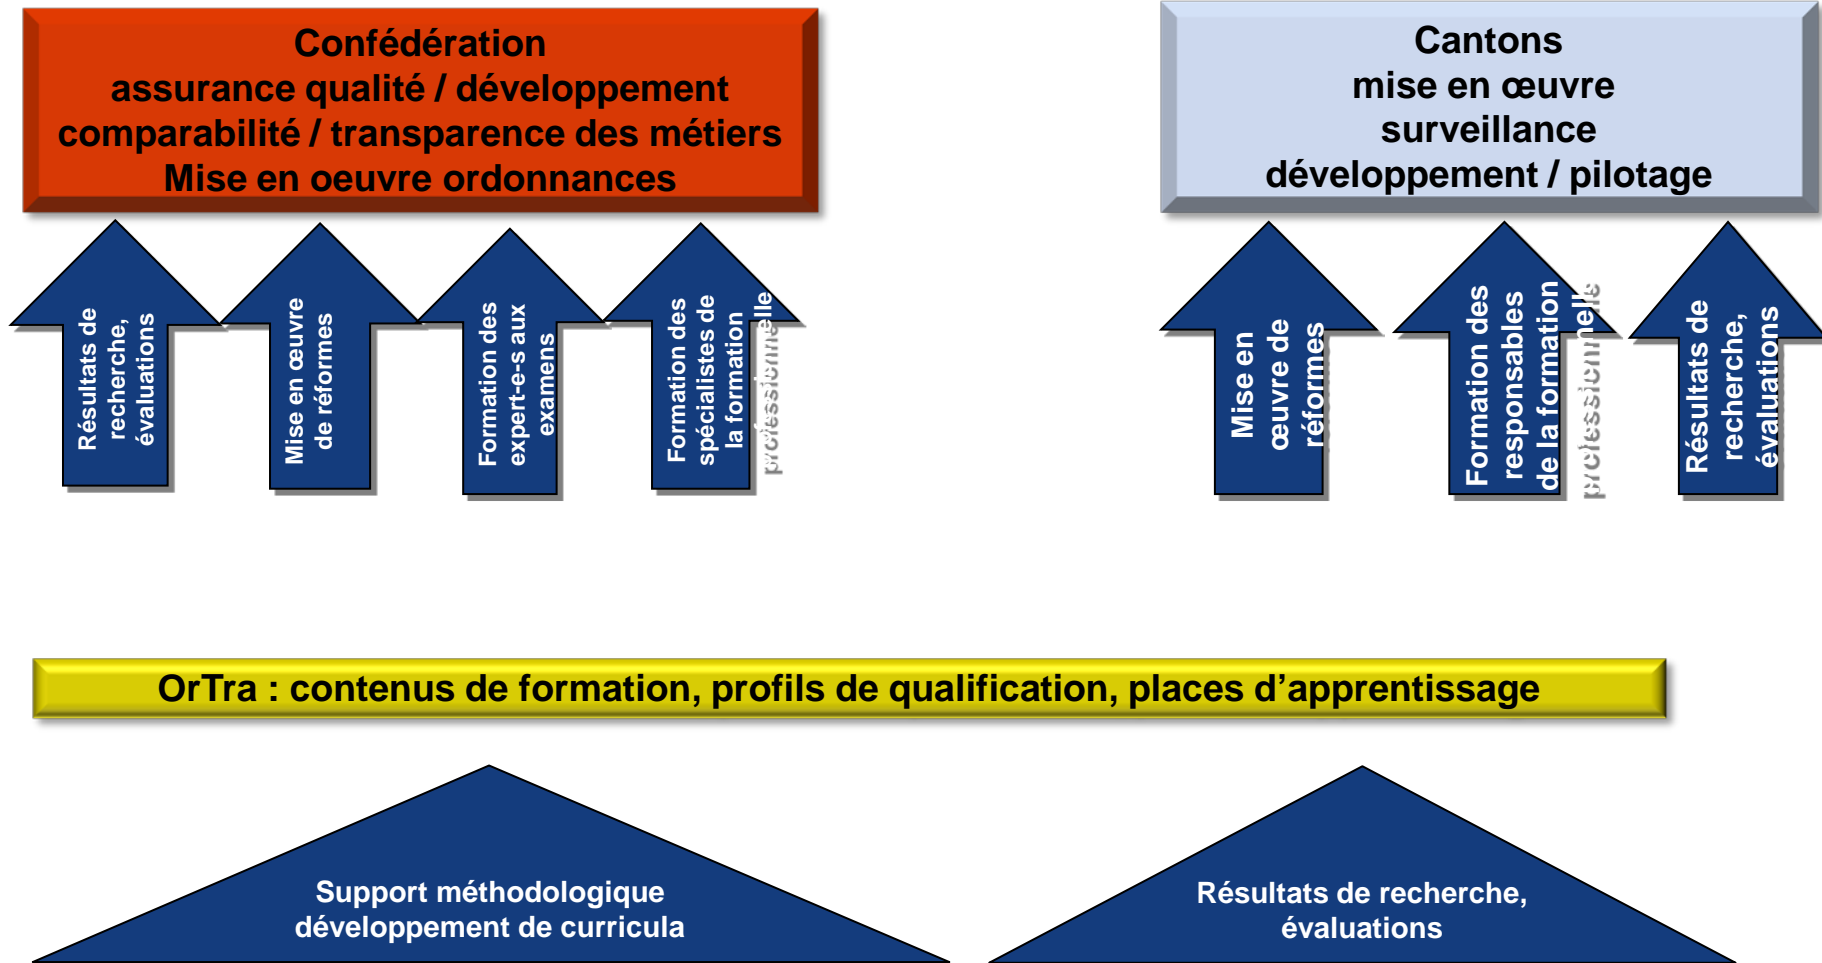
Confédération
assurance qualité / développement
comparabilité / transparence des métiers
Mise en oeuvre ordonnances

Cantons
mise en œuvre
surveillance
développement / pilotage

Résultats de recherche, évaluations

Mise en œuvre de réformes

Formation des expert-e-s aux examens

Formation des spécialistes de la formation professionnelle

Mise en œuvre de réformes

Formation des responsables de la formation professionnelle

Résultats de recherche, évaluations

OrTra : contenus de formation, profils de qualification, places d'apprentissage

Support méthodologique
développement de curricula

Résultats de recherche,
évaluations